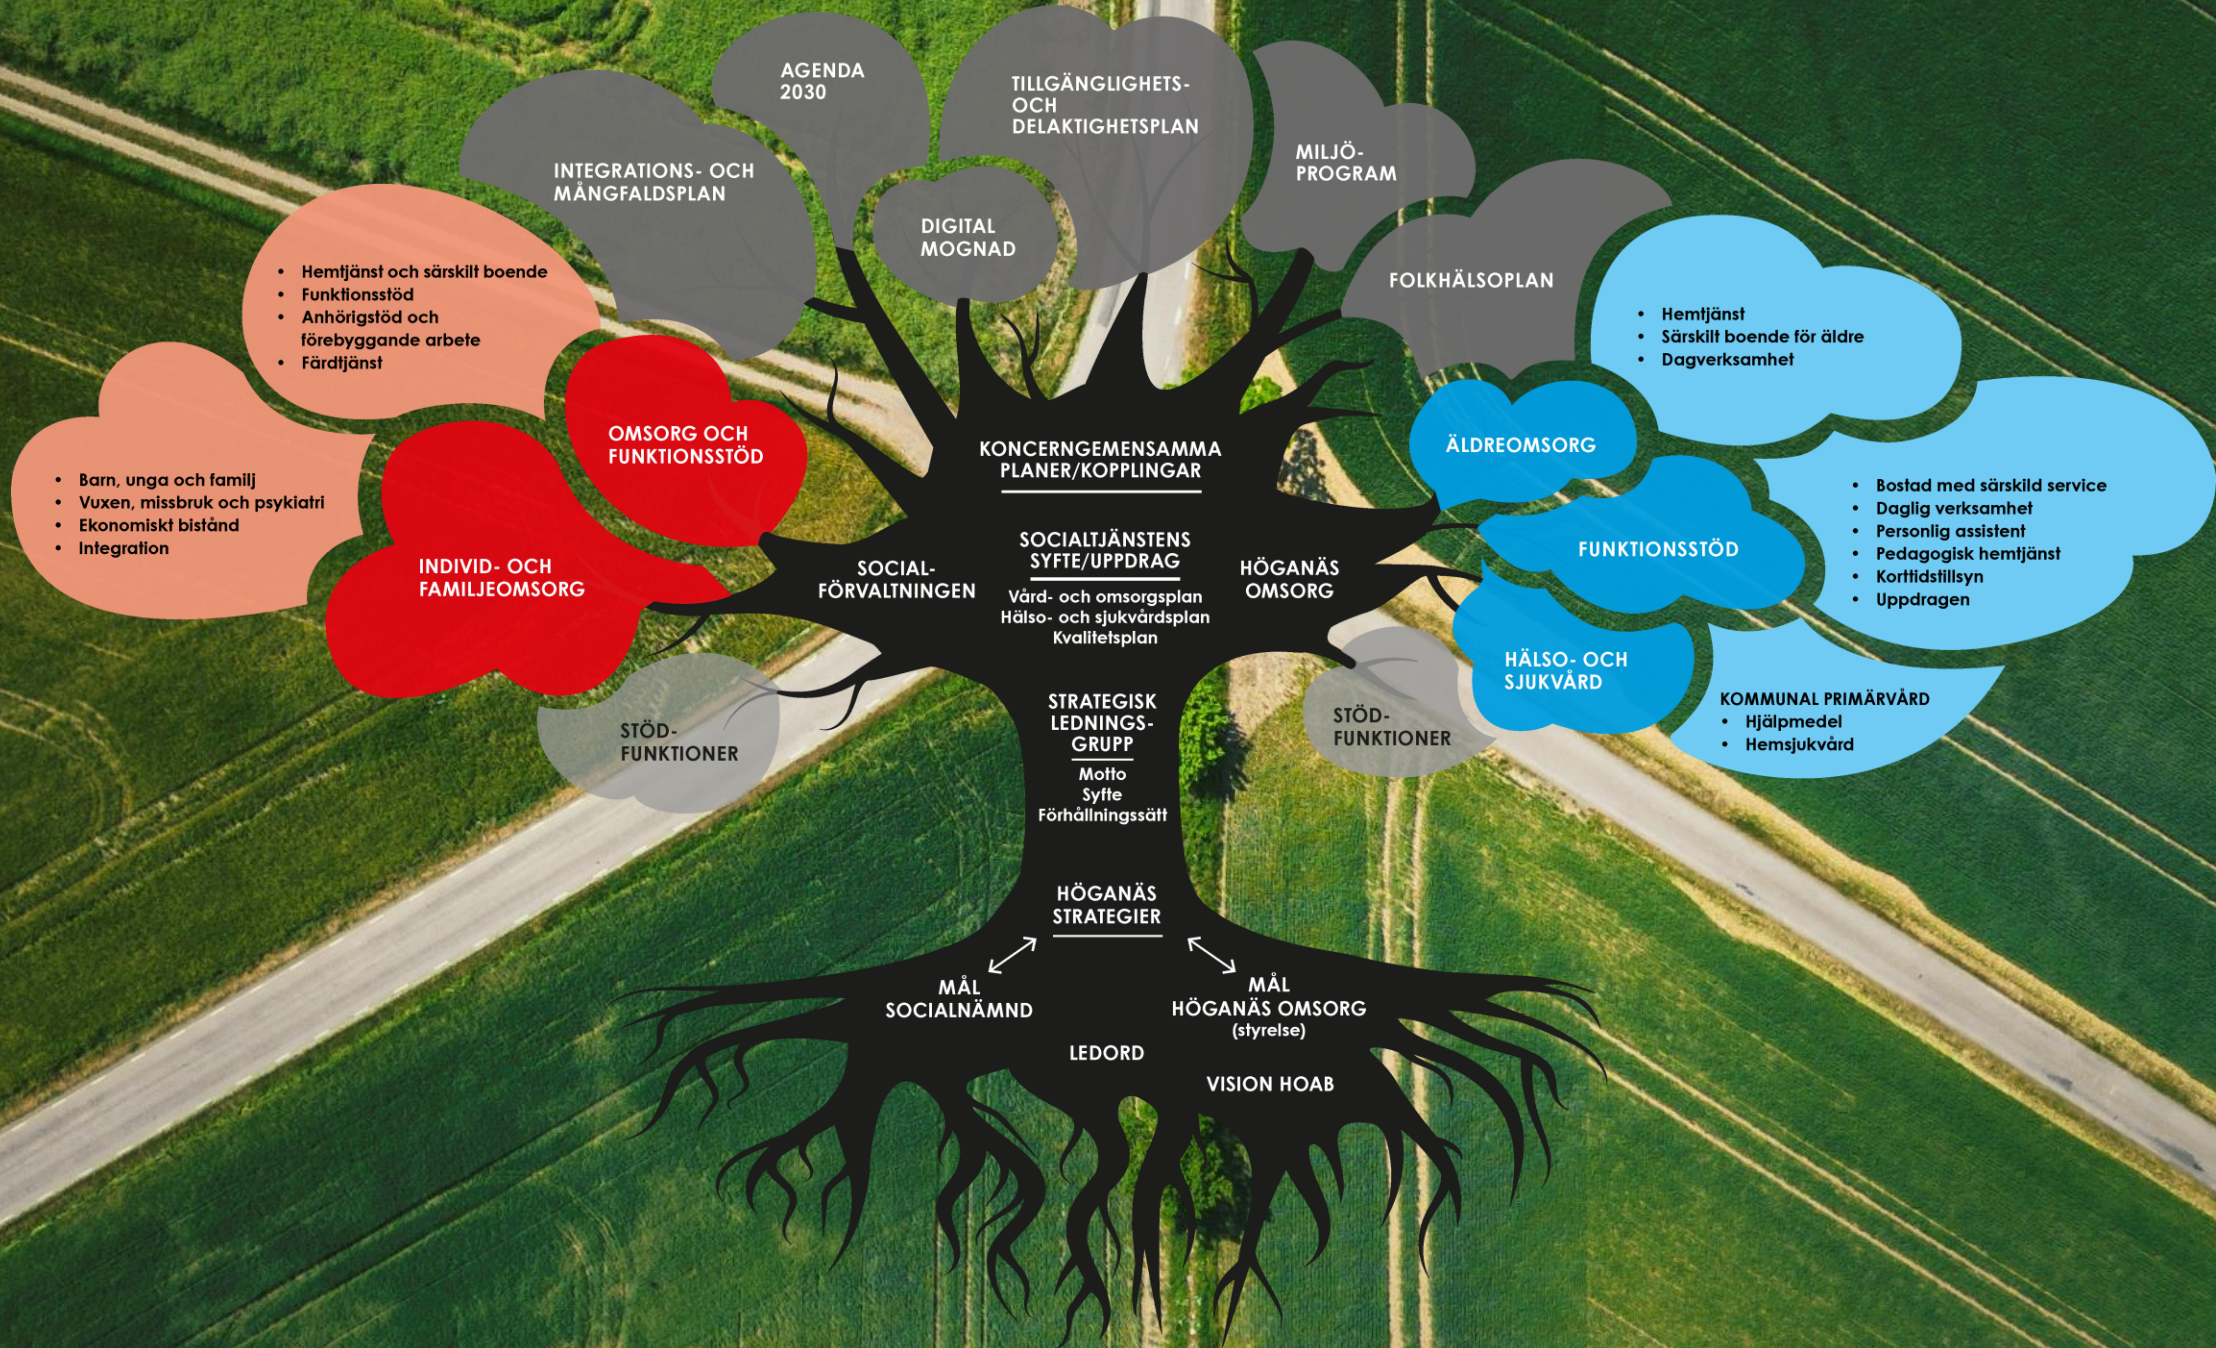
AGENDA 2030

TILLGÄNGLIGHETS- OCH DELAKTIGHETSPLAN

INTEGRATIONS- OCH MÅNGFALDSPLAN

MILJÖ-PROGRAM

DIGITAL MOGNAD

FOLKHÄLSOPLAN

- Hemtjänst och särskilt boende
- Funktionsstöd
- Anhörigstöd och förebyggande arbete
- Färdtjänst

- Hemtjänst
- Särskilt boende för äldre
- Dagverksamhet

- Barn, unga och familj
- Vuxen, missbruk och psykiatri
- Ekonomiskt bistånd
- Integration

OMSORG OCH FUNKTIONSSTÖD

INDIVID- OCH FAMILJEOMSORG

KONCERNGEMENSAMMA PLANER/KOPPLINGAR

ÄLDREOMSORG

SOCIAL-FÖRVALTNINGEN

SOCIALTJÄNSTENS SYFTE/UPPDRAG
Vård- och omsorgsplan
Hälso- och sjukvårdsplan
Kvalitetsplan

HÖGANÄS OMSORG

FUNKTIONSSTÖD

- Bostad med särskild service
- Daglig verksamhet
- Personlig assistent
- Pedagogisk hemtjänst
- Korttidstillsyn
- Uppdragen

HÄLSO- OCH SJUKVÅRD

KOMMUNAL PRIMÄRVÅRD
- Hjälpmedel
- Hemsjukvård

STÖD-FUNKTIONER

STÖD-FUNKTIONER

STRATEGISK LEDNINGS-GRUPP
Motto
Syfte
Förhållningssätt

HÖGANÄS STRATEGIER

MÅL SOCIALNÄMND

MÅL HÖGANÄS OMSORG (styrelse)

LEDORD

VISION HOAB